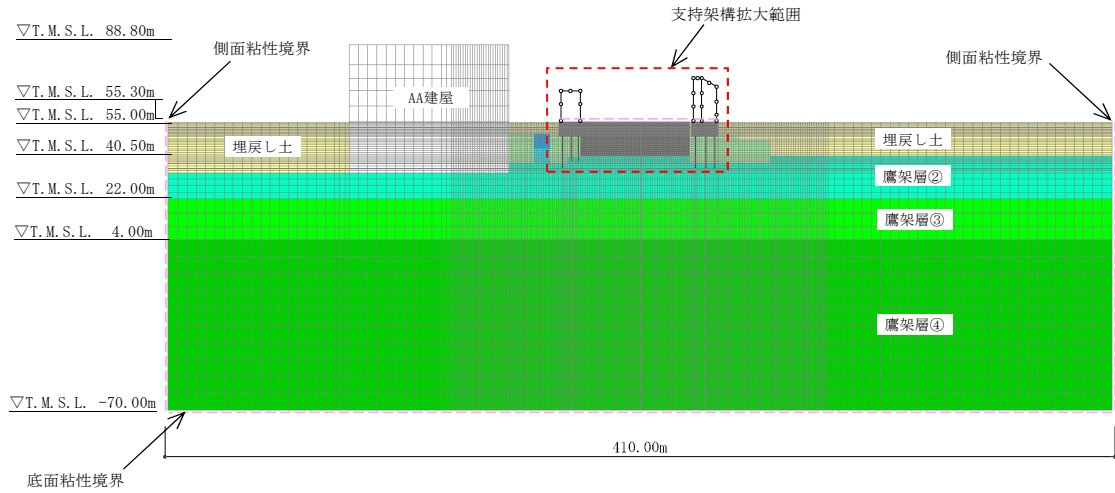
▽T.M.S.L. 88.80m

側面粘性境界

支持架構拡大範囲

側面粘性境界

▽T.M.S.L. 55.30m

▽T.M.S.L. 55.00m

AA建屋

▽T.M.S.L. 40.50m

埋戻し土

埋戻し土

▽T.M.S.L. 22.00m

鷹架層②

鷹架層③

▽T.M.S.L. 4.00m

鷹架層④

▽T.M.S.L. -70.00m

410.00m

底面粘性境界